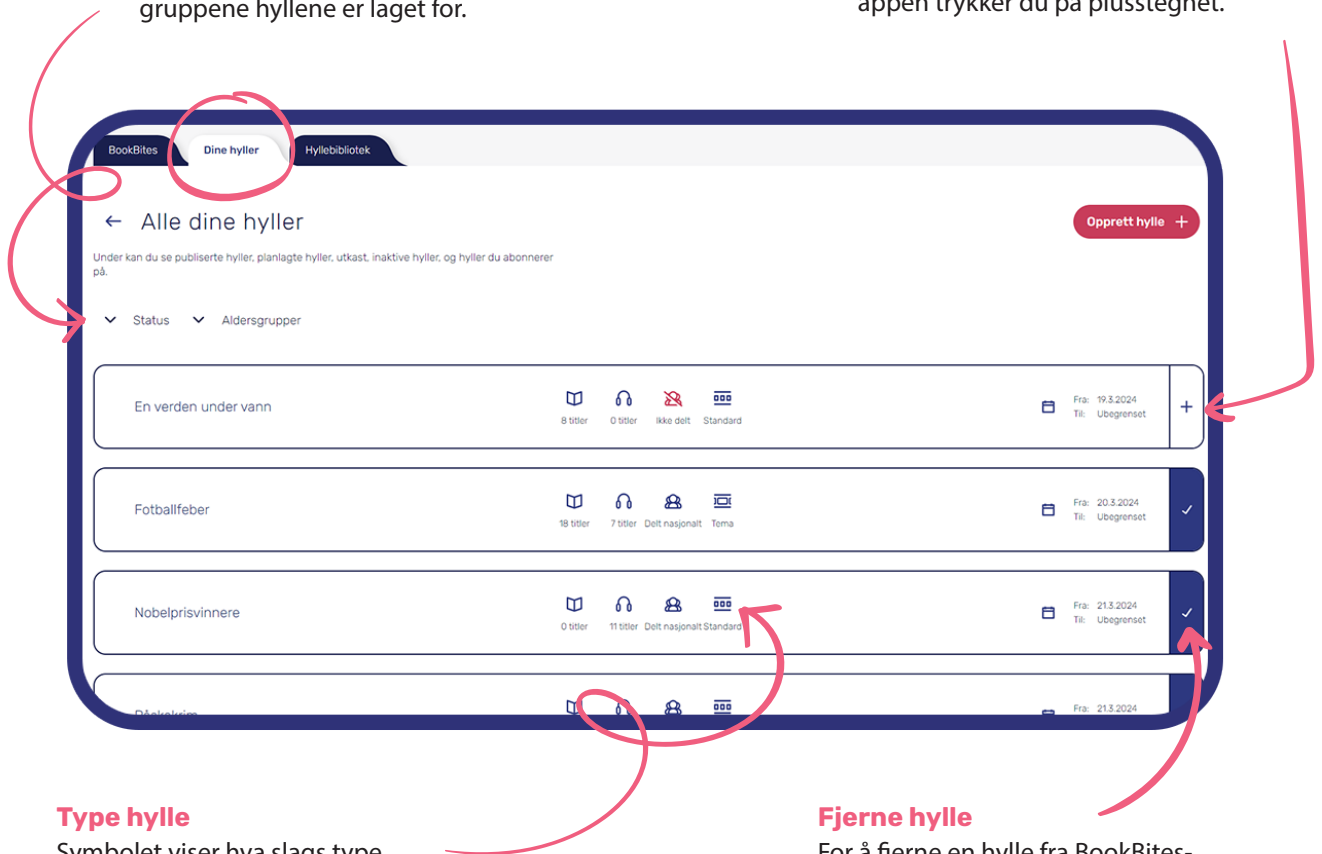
gruppene hyllene er laget for.

appen trykker du på plusstegnet.

BookBites Dine hyller Hyllebibliotek

← Alle dine hyller

Opprett hylle +

Under kan du se publiserte hyller, planlagte hyller, utkast, inaktive hyller, og hyller du abonnerer på.

Status Aldersgrupper

En verden under vann
8 titler 0 titler Ikke delt Standard
Fra: 19.3.2024
Til: Ubegrenset
+

Fotballfeber
18 titler 7 titler Delt nasjonalt Tema
Fra: 20.3.2024
Til: Ubegrenset
✓

Nobelprisvinnere
0 titler 11 titler Delt nasjonalt Standard
Fra: 21.3.2024
Til: Ubegrenset
✓

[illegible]
Fra: 21.3.2024

Type hylle
Symbolet viser hva slags type

Fjerne hylle
For å fjerne en hylle fra BookBites-